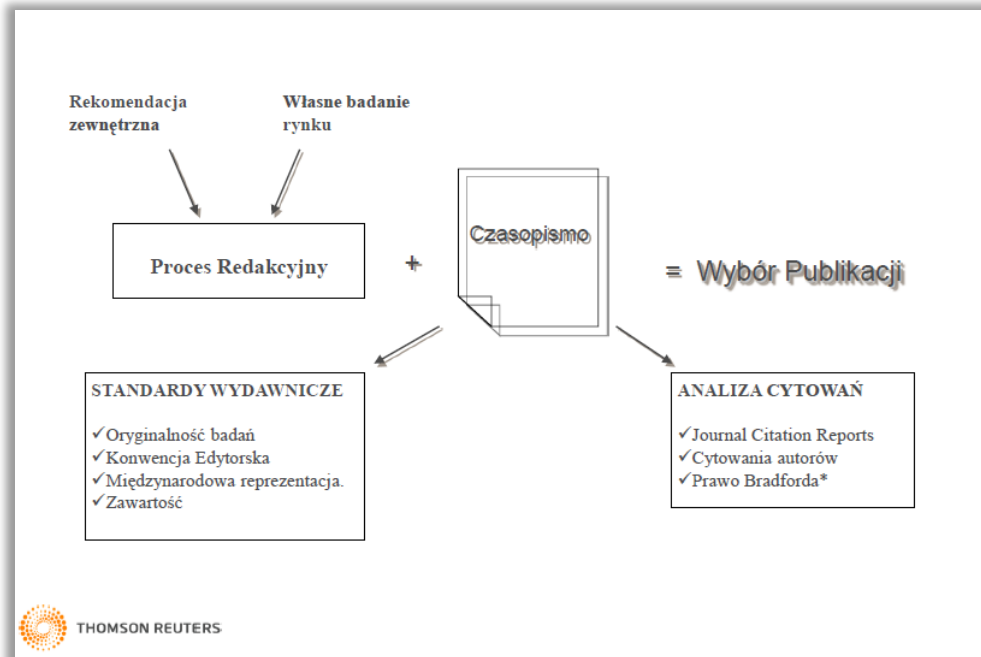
Rekomendacja zewnętrzna

Własne badanie rynku

Proces Redakcyjny

+

Czasopismo

= Wybór Publikacji

STANDARDY WYDAWNICZE

✓Oryginalność badań
✓Konwencja Edytorska
✓Międzynarodowa reprezentacja.
✓Zawartość

ANALIZA CYTOWAŃ

✓Journal Citation Reports
✓Cytowania autorów
✓Prawo Bradforda*

THOMSON REUTERS